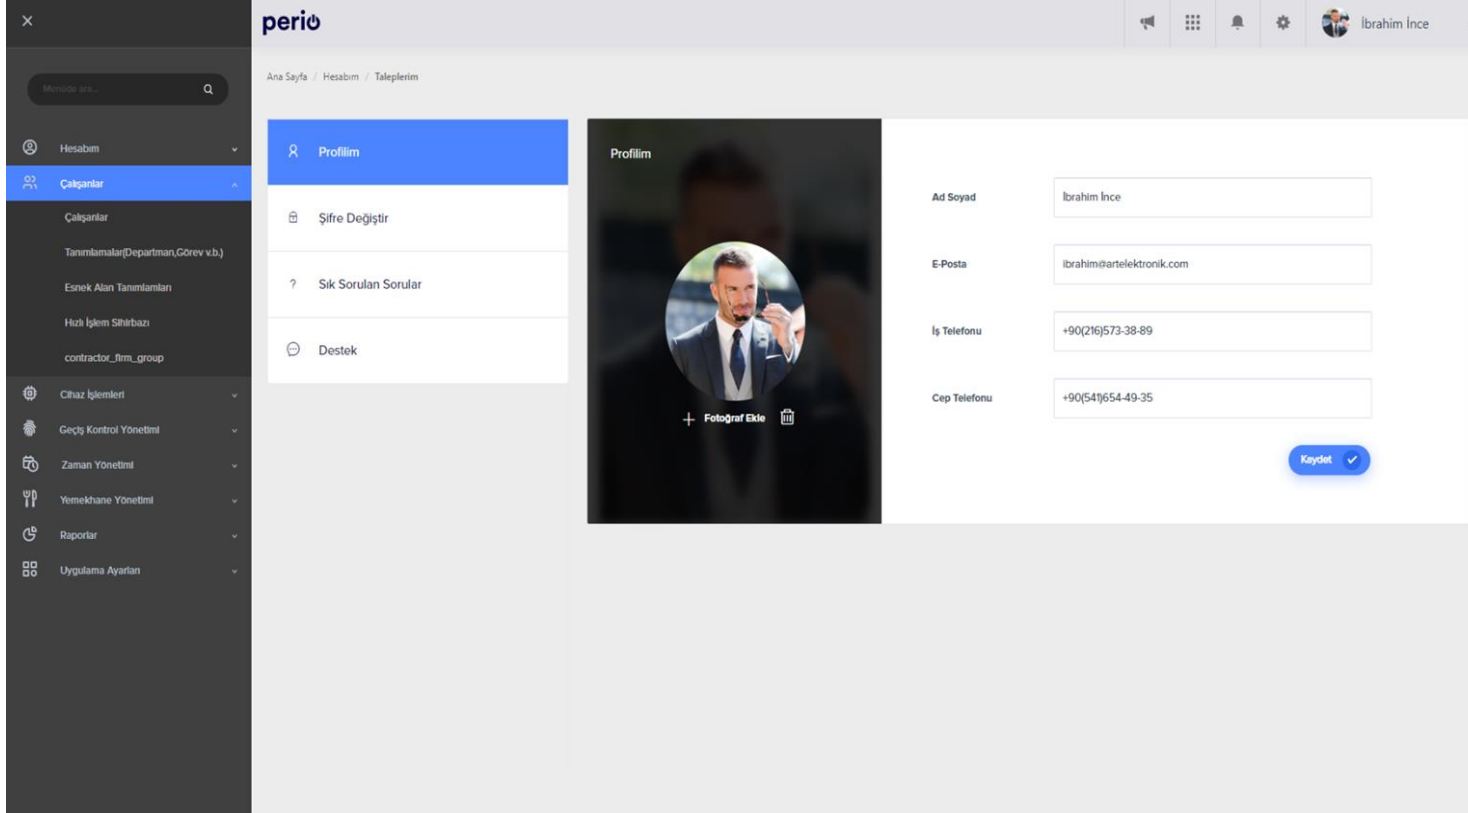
×

perio

İbrahim İnce

Menüde ara...

Hesabım
Çalışanlar
Çalışanlar
Tanımlamalar(Departman,Görev v.b.)
Esnek Alan Tanımlamaları
Hızlı İşlem Sihirbazı
contractor_firm_group
Cihaz İşlemleri
Geçiş Kontrol Yönetimi
Zaman Yönetimi
Yemekhane Yönetimi
Raporlar
Uygulama Ayarları

Ana Sayfa / Hesabım / Taleplerim

Profilim
Şifre Değiştir
Sık Sorulan Sorular
Destek

Profilim

+ Fotoğraf Ekle

Ad Soyad
İbrahim İnce
E-Posta
ibrahim@artelektronik.com
İş Telefonu
+90(216)573-38-89
Cep Telefonu
+90(541)654-49-35

Kaydet